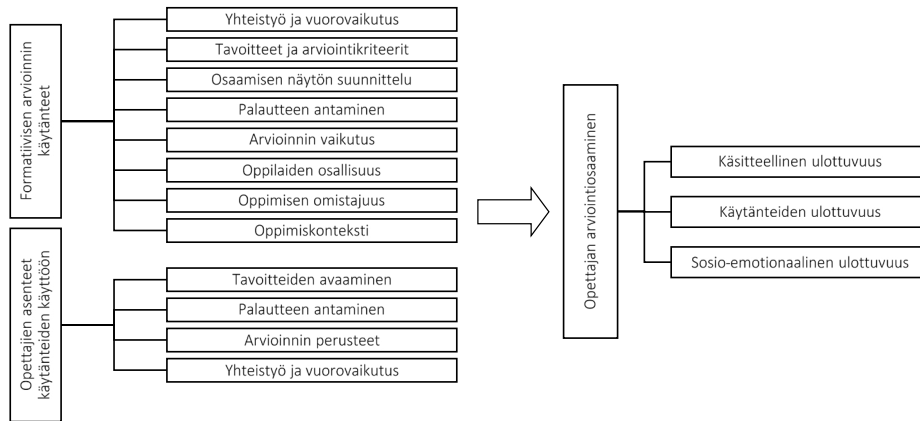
Formatiivisen arvioinnin käytänteet

Yhteistyö ja vuorovaikutus

Tavoitteet ja arviointikriteerit

Osaamisen näytön suunnittelu

Palautteen antaminen

Arvioinnin vaikutus

Oppilaiden osallisuus

Oppimisen omistajuus

Oppimiskonteksti

Opettajien asenteet käytänteiden käyttöön

Tavoitteiden avaaminen

Palautteen antaminen

Arvioinnin perusteet

Yhteistyö ja vuorovaikutus

Opettajan arviointiosaaminen

Käsitteellinen ulottuvuus

Käytänteiden ulottuvuus

Sosio-emotionaalinen ulottuvuus